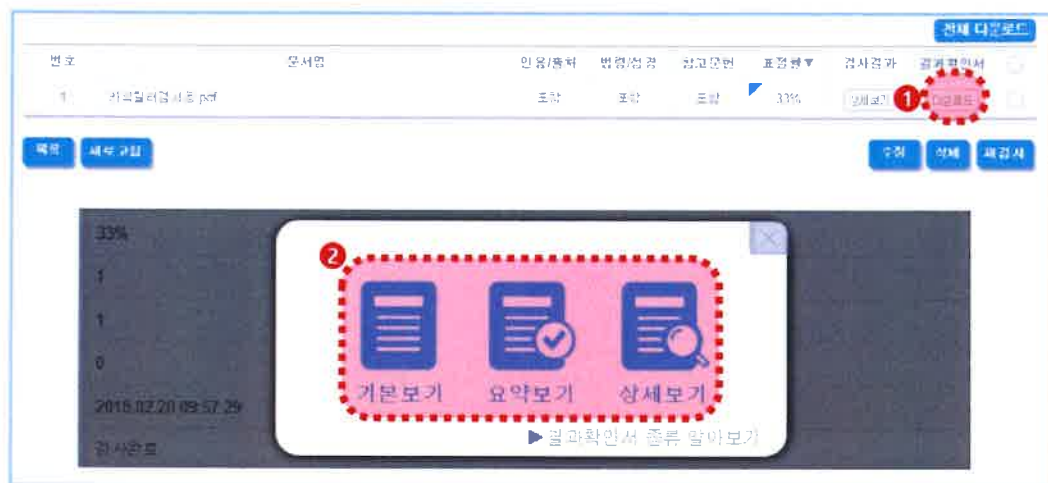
전체 다운로드

| 번호 | 문서명 | 인용/출처 | 법령/성경 | 참고문헌 | 표절률▼ | 검사결과 | 결과확인서 |
|---|---|---|---|---|---|---|---|
| 1 | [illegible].pdf | 포함 | 포함 | 포함 | 33% | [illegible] | 다운로드 |

1
2

목록 세부 구입 수정 삭제 재검사

33%
1
1
0
2015.02.20 09:57:29
검사완료

기본보기 요약보기 상세보기

▶결과확인서 종류 알아보기